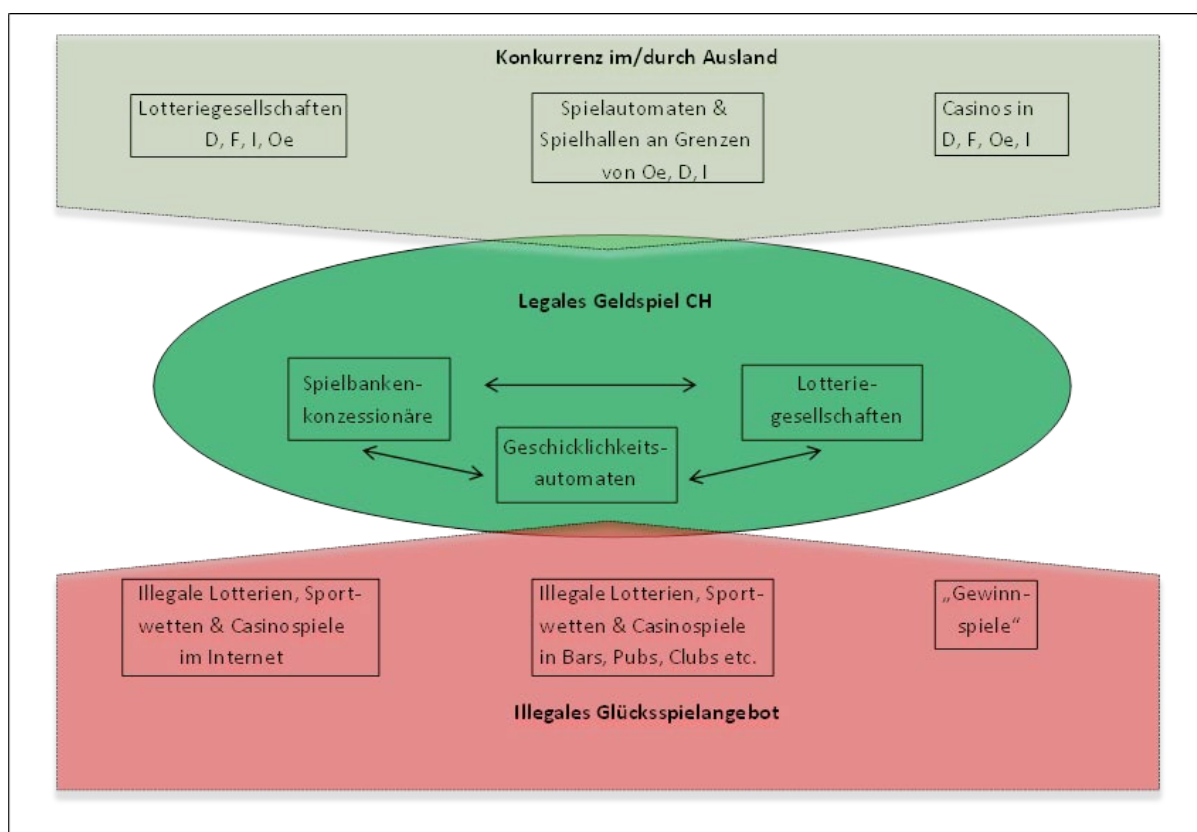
Konkurrenz im/durch Ausland

Lotteriegesellschaften D, F, I, Oe

Spielautomaten & Spielhallen an Grenzen von Oe, D, I

Casinos in D, F, Oe, I

Legales Geldspiel CH

Spielbankenkonzessionäre

Lotteriegesellschaften

Geschicklichkeitsautomaten

Illegale Lotterien, Sportwetten & Casinospiele im Internet

Illegale Lotterien, Sportwetten & Casinospiele in Bars, Pubs, Clubs etc.

„Gewinnspiele"

Illegales Glücksspielangebot